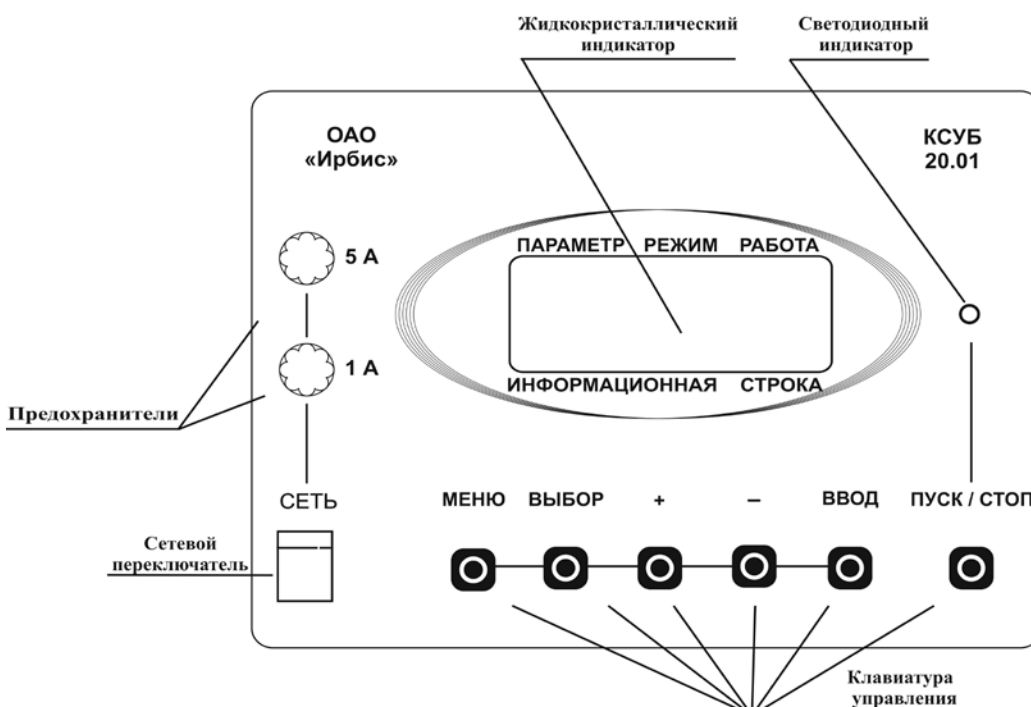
Жидкокристаллический индикатор

Светодиодный индикатор

ОАО «Ирбис»

КСУБ 20.01

5 А

ПАРАМЕТР РЕЖИМ РАБОТА

1 А

ИНФОРМАЦИОННАЯ СТРОКА

Предохранители

СЕТЬ

МЕНЮ ВЫБОР + – ВВОД ПУСК / СТОП

Сетевой переключатель

Клавиатура управления